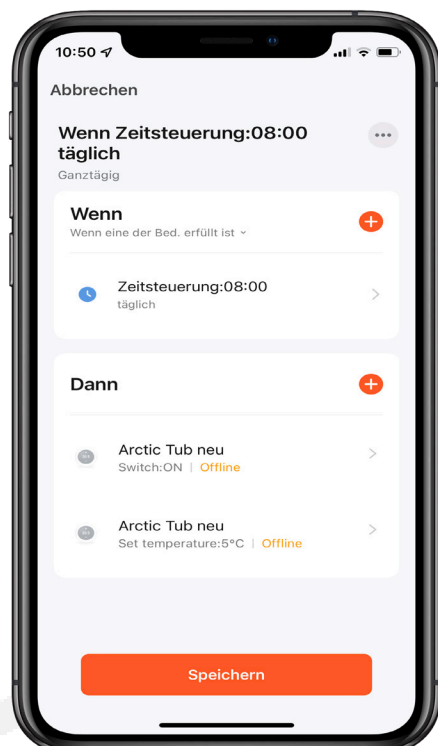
10:50

Abbrechen

Wenn Zeitsteuerung:08:00 täglich

Ganztägig

Wenn

Wenn eine der Bed. erfüllt ist

Zeitsteuerung:08:00

täglich

Dann

Arctic Tub neu

Switch:ON | Offline

Arctic Tub neu

Set temperature:5°C | Offline

Speichern